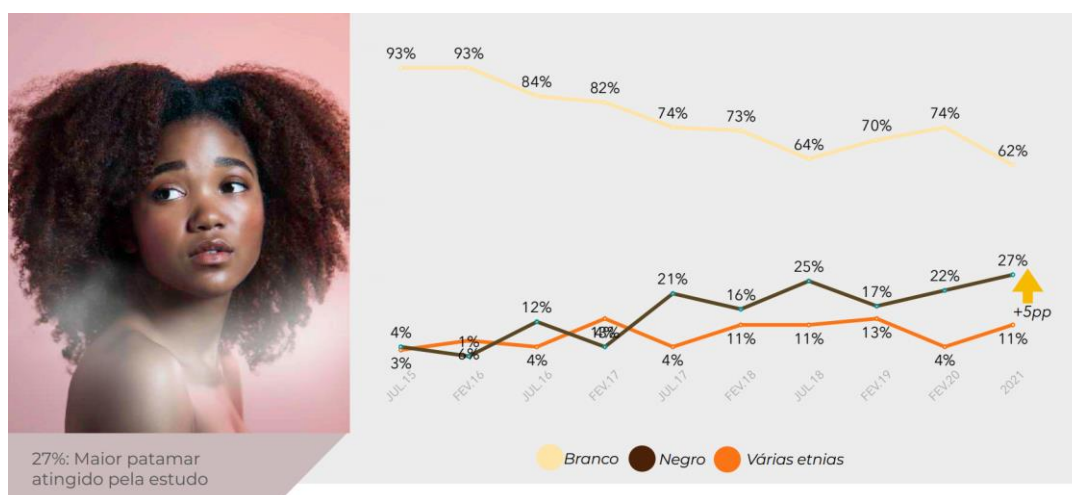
93% 93% 84% 82% 74% 73% 64% 70% 74% 62%

4% 3% 1% 6% 12% 4% 10% 8% 21% 4% 16% 11% 25% 11% 17% 13% 22% 4% 27% 11%

+5pp

JUL.15 FEV.16 JUL.16 FEV.17 JUL.17 FEV.18 JUL.18 FEV.19 FEV.20 2021

Branco Negro Várias etnias

27%: Maior patamar atingido pela estudo